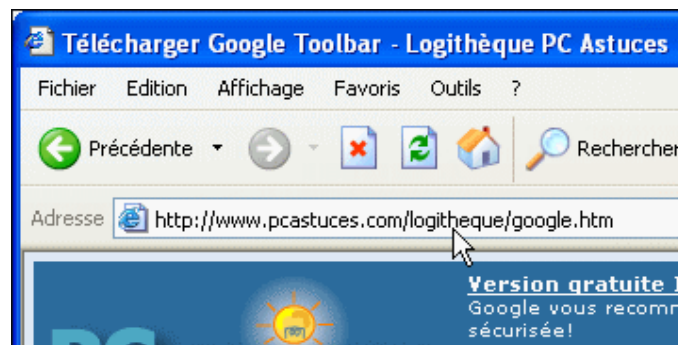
Télécharger Google Toolbar - Logithèque PC Astuces

Fichier Edition Affichage Favoris Outils ?

Précédente Rechercher

Adresse http://www.pcastuces.com/logitheque/google.htm

Version gratuite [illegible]
Google vous recomm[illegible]
sécurisée!

PC